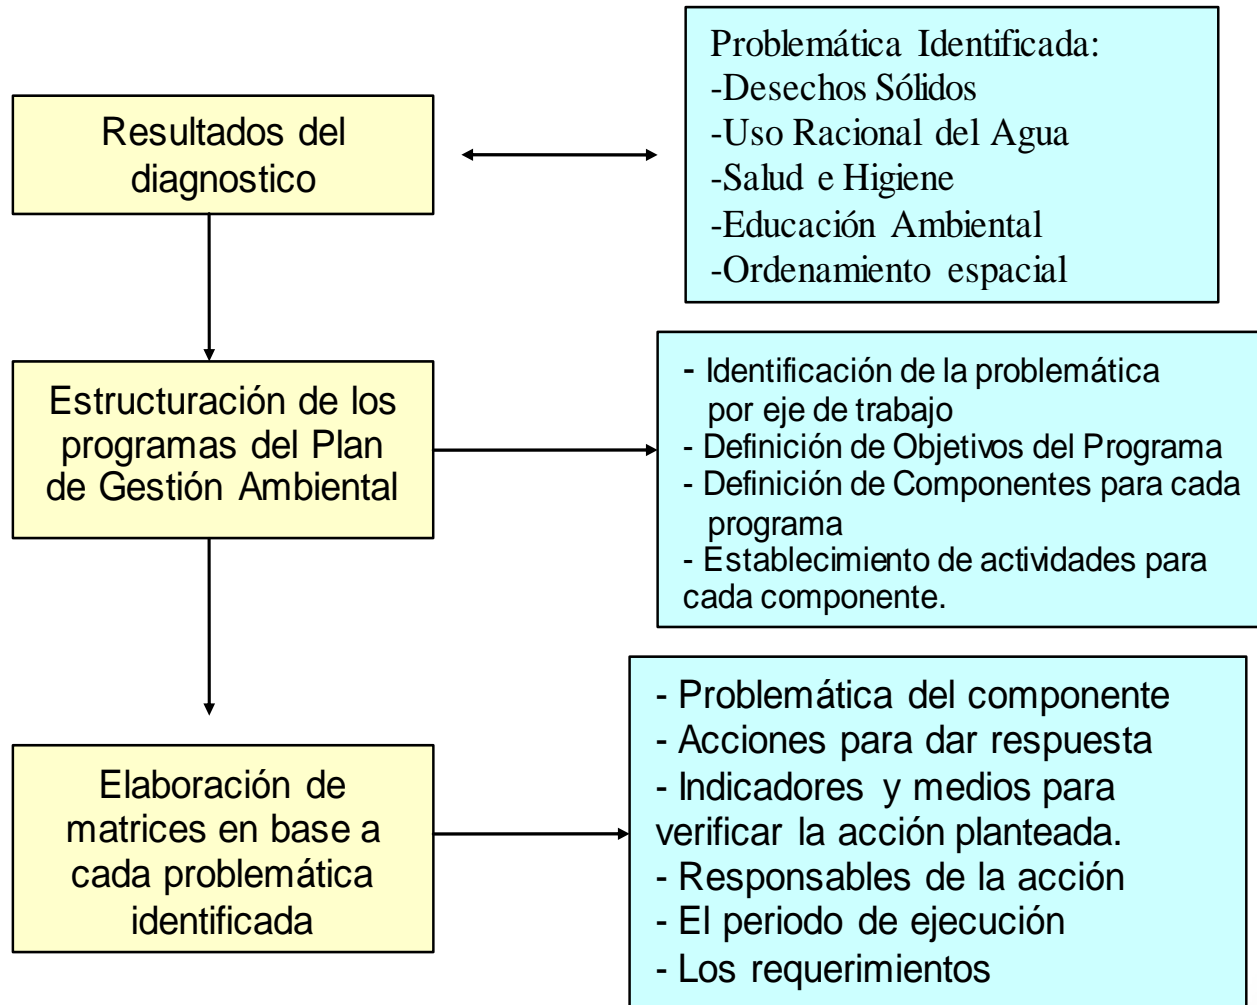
Resultados del diagnostico

Problemática Identificada:
-Desechos Sólidos
-Uso Racional del Agua
-Salud e Higiene
-Educación Ambiental
-Ordenamiento espacial

Estructuración de los programas del Plan de Gestión Ambiental

- Identificación de la problemática por eje de trabajo
- Definición de Objetivos del Programa
- Definición de Componentes para cada programa
- Establecimiento de actividades para cada componente.

Elaboración de matrices en base a cada problemática identificada

- Problemática del componente
- Acciones para dar respuesta
- Indicadores y medios para verificar la acción planteada.
- Responsables de la acción
- El periodo de ejecución
- Los requerimientos